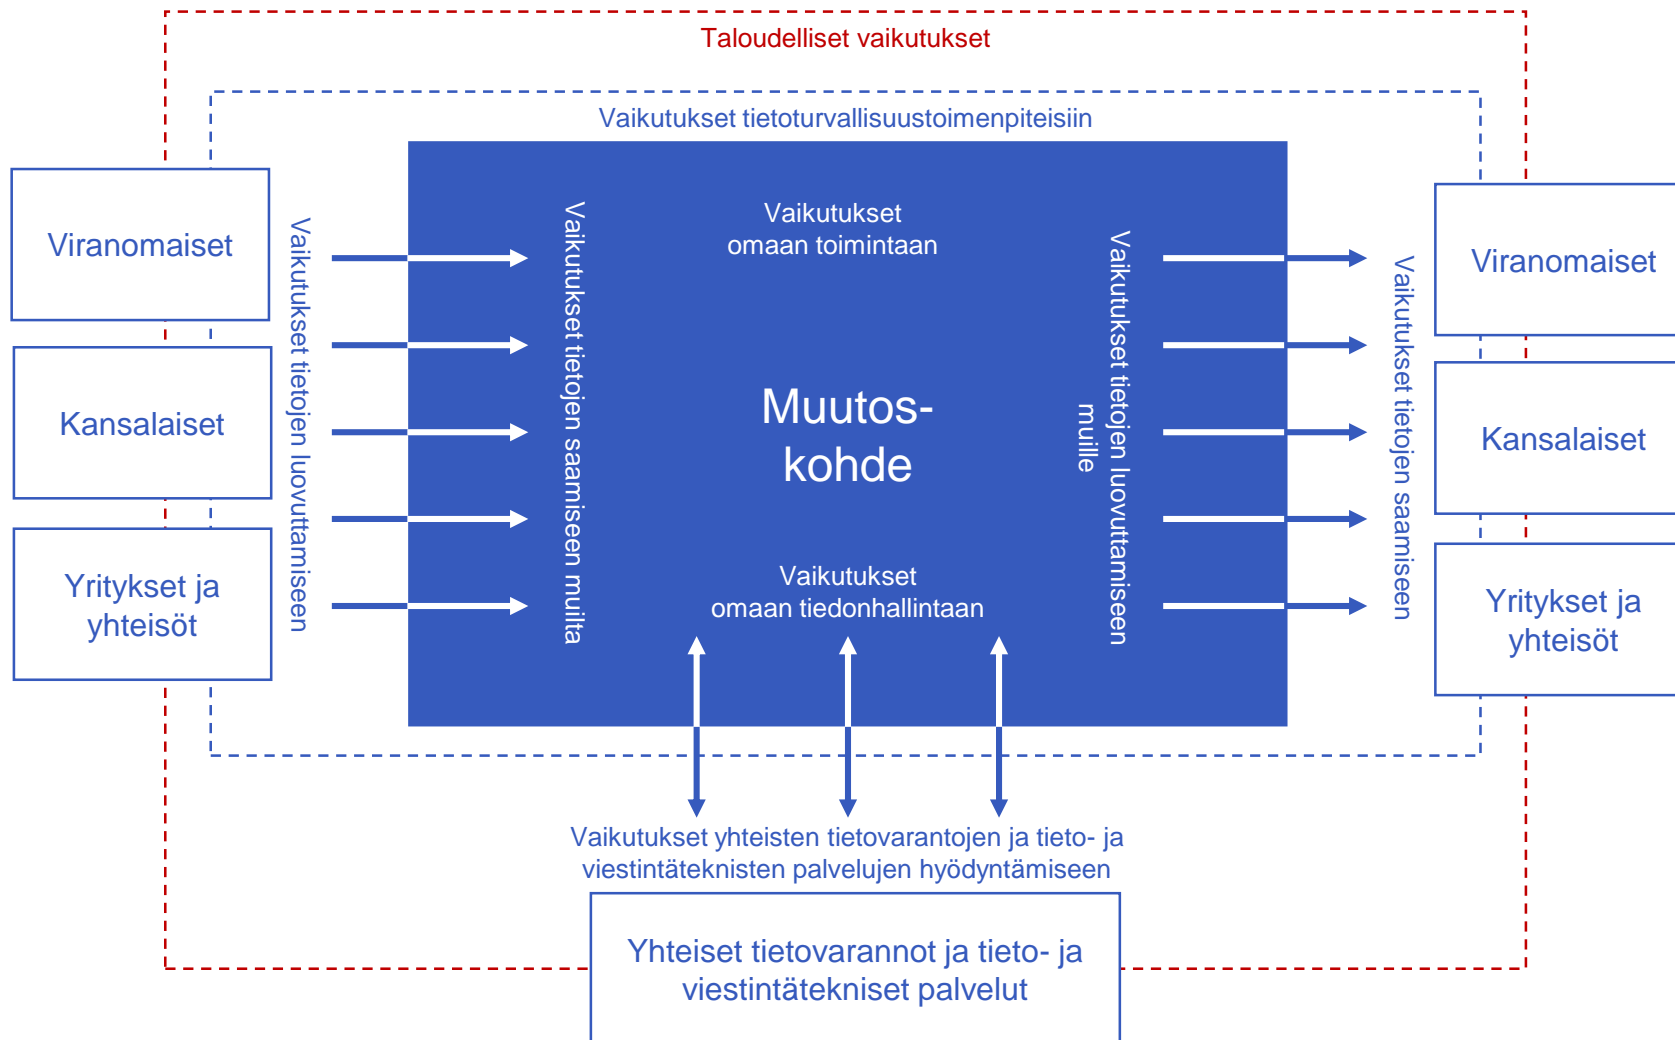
Taloudelliset vaikutukset

Vaikutukset tietoturvallisuustoimenpiteisiin

Viranomaiset

Kansalaiset

Yritykset ja yhteisöt

Vaikutukset tietojen luovuttamiseen

Vaikutukset tietojen saamiseen muilta

Vaikutukset omaan toimintaan

Muutos-kohde

Vaikutukset omaan tiedonhallintaan

Vaikutukset tietojen luovuttamiseen muille

Vaikutukset tietojen saamiseen

Viranomaiset

Kansalaiset

Yritykset ja yhteisöt

Vaikutukset yhteisten tietovarantojen ja tieto- ja viestintäteknisten palvelujen hyödyntämiseen

Yhteiset tietovarannot ja tieto- ja viestintätekniset palvelut